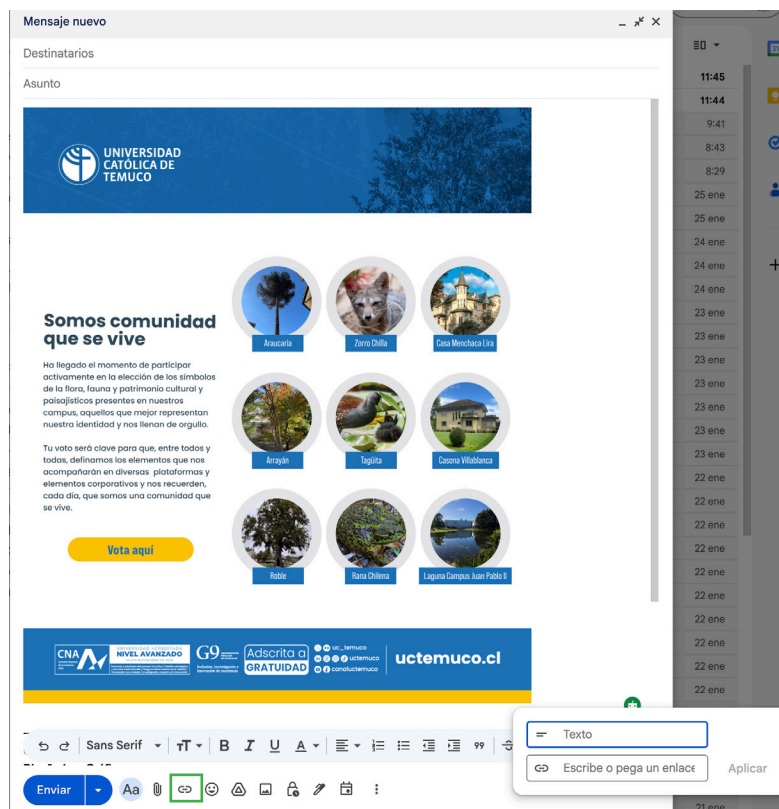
Mensaje nuevo

Destinatarios

Asunto

UNIVERSIDAD CATÓLICA DE TEMUCO

Somos comunidad que se vive

Ha llegado el momento de participar activamente en la elección de los símbolos de la flora, fauna y patrimonio cultural y paisajísticos presentes en nuestros campus, aquellos que mejor representan nuestra identidad y nos llenan de orgullo.

Tu voto será clave para que, entre todos y todas, definamos los elementos que nos acompañarán en diversas plataformas y elementos corporativos y nos recuerden, cada día, que somos una comunidad que se vive.

Vota aquí

Araucaria
Zorro Chilla
Casa Menchaca Lira
Arrayán
Tagüita
Casona Villablanca
Roble
Rana Chilena
Laguna Campus Juan Pablo II

CNA
NIVEL AVANZADO
G9
Adscrita a GRATUIDAD
uc_temuco
uctemuco
canaluctemuco
uctemuco.cl

Sans Serif
Enviar
Aa

Texto
Escribe o pega un enlace
Aplicar

11:45
11:44
9:41
8:43
8:29
25 ene
25 ene
24 ene
24 ene
24 ene
23 ene
23 ene
23 ene
23 ene
23 ene
23 ene
23 ene
22 ene
22 ene
22 ene
22 ene
22 ene
22 ene
22 ene
22 ene
22 ene
22 ene
21 ene